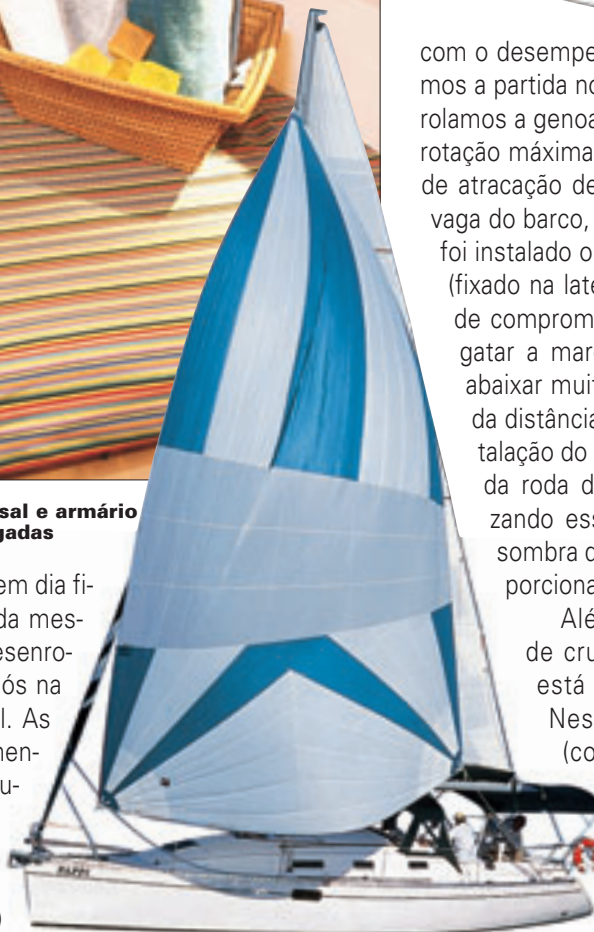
sal e armário
gadas

em dia fi-
da mes-
esenro-
ós na
l. As
men-
u-

com o desempe
mos a partida no
rolamos a genoa
rotação máxima
de atracação de
vaga do barco,
foi instalado o
(fixado na late
de comprom
gatar a mar
abaixar muit
da distância
talação do
da roda d
zando ess
sombra d
porciona
Alé
de cru
está
Nes
(co